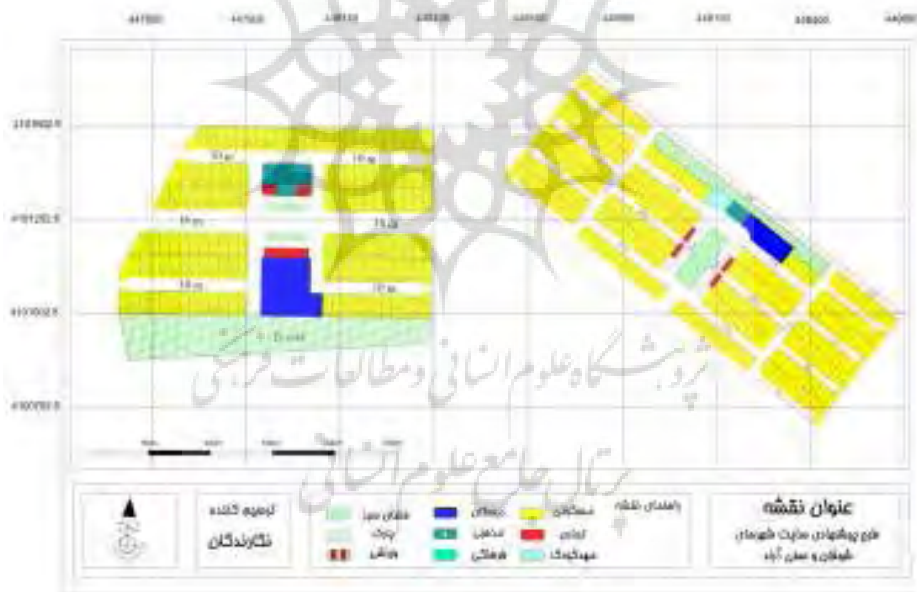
447000 447500 448000 448500 449000 449500 450000 450500

4101802.5

4101202.5

4100302.5

4100702.5

12 m
12 m
16 m
12 m
12 m
12 m
15 m

پژوهشگاه علوم انسانی و مطالعات فرهنگی
پرتال جامع علوم انسانی

عنوان نقشه
طرح پیشنهادی سایت شهرسازی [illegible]

راهنمای نقشه
مسکونی
تجاری
مهدکودک
درمانی
مذهبی
فرهنگی
فضای سبز
پارک
ورزشی

ترسیم کننده
نگارندگان

N